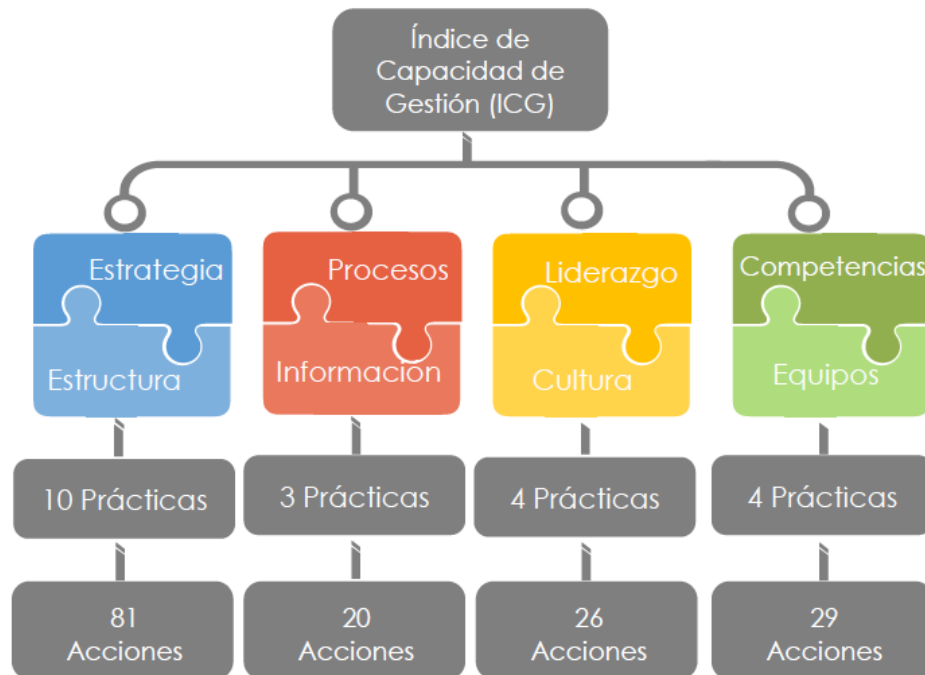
Índice de Capacidad de Gestión (ICG)

Estrategia
Estructura

Procesos
Información

Liderazgo
Cultura

Competencias
Equipos

10 Prácticas

3 Prácticas

4 Prácticas

4 Prácticas

81 Acciones

20 Acciones

26 Acciones

29 Acciones